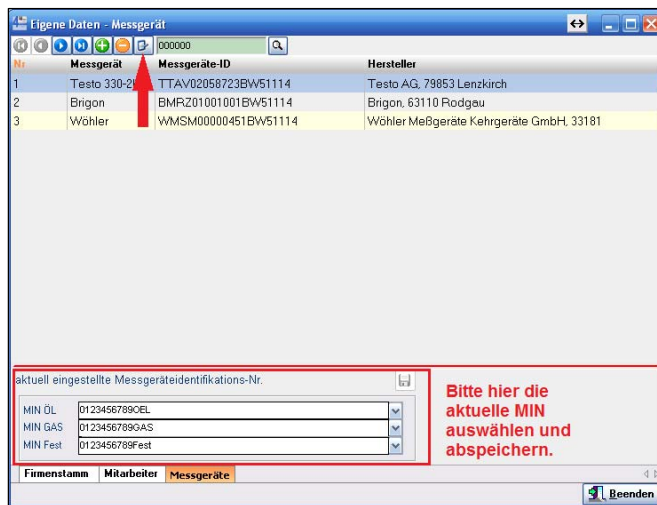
Eigene Daten - Messgerät

000000

| Nr | Messgerät | Messgeräte-ID | Hersteller |
|---|---|---|---|
| 1 | Testo 330-2L | TTAV02058723BW51114 | Testo AG, 79853 Lenzkirch |
| 2 | Brigon | BMRZ01001001BW51114 | Brigon, 63110 Rodgau |
| 3 | Wöhler | WMSM00000451BW51114 | Wöhler Meßgeräte Kehrgeräte GmbH, 33181 |

aktuell eingestellte Messgeräteidentifikations-Nr.

MIN ÖL 0123456789OEL
MIN GAS 0123456789GAS
MIN Fest 0123456789Fest

Bitte hier die aktuelle MIN auswählen und abspeichern.

Firmenstamm Mitarbeiter Messgeräte

Beenden